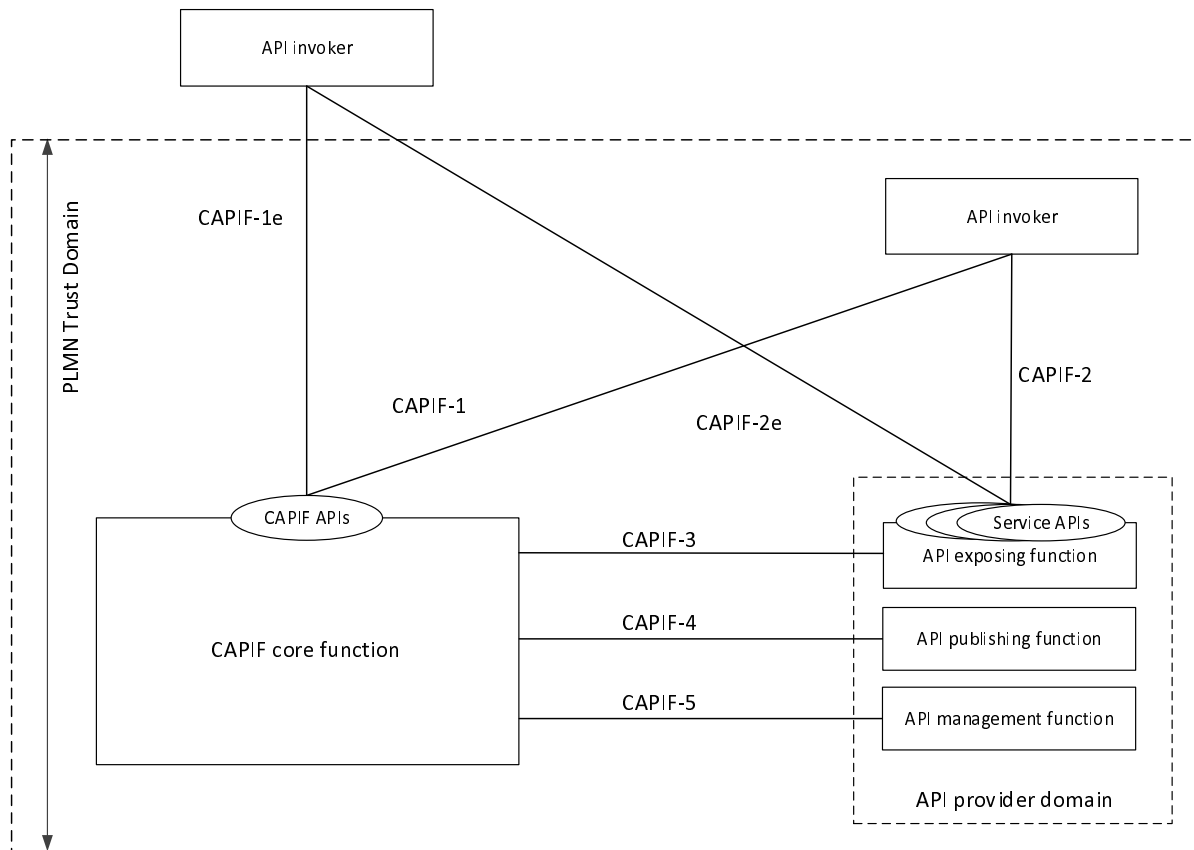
API invoker

PLMN Trust Domain

CAPIF-1e

API invoker

CAPIF-2

CAPIF-1

CAPIF-2e

CAPIF APIs

Service APIs

CAPIF-3

API exposing function

CAPIF-4

API publishing function

CAPIF core function

CAPIF-5

API management function

API provider domain